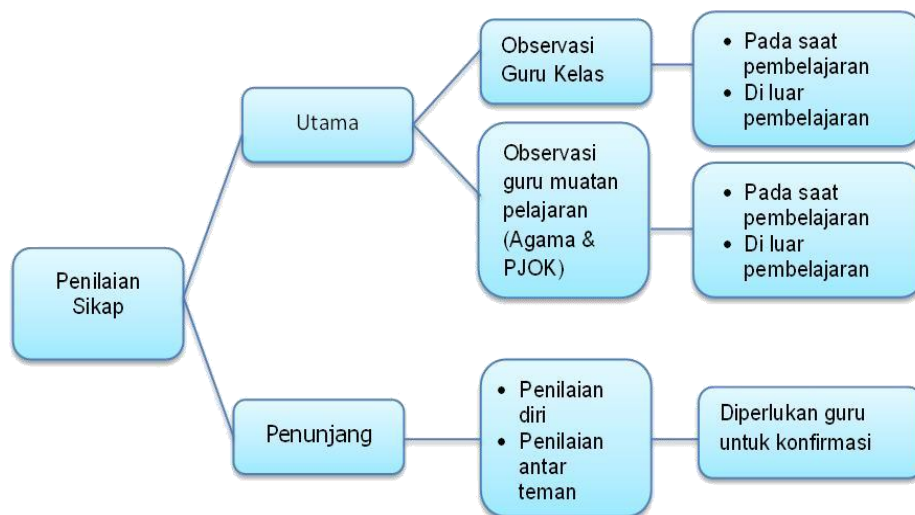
Penilaian Sikap

Utama

Observasi Guru Kelas

• Pada saat pembelajaran
• Di luar pembelajaran

Observasi guru muatan pelajaran (Agama & PJOK)

• Pada saat pembelajaran
• Di luar pembelajaran

Penunjang

• Penilaian diri
• Penilaian antar teman

Diperlukan guru untuk konfirmasi